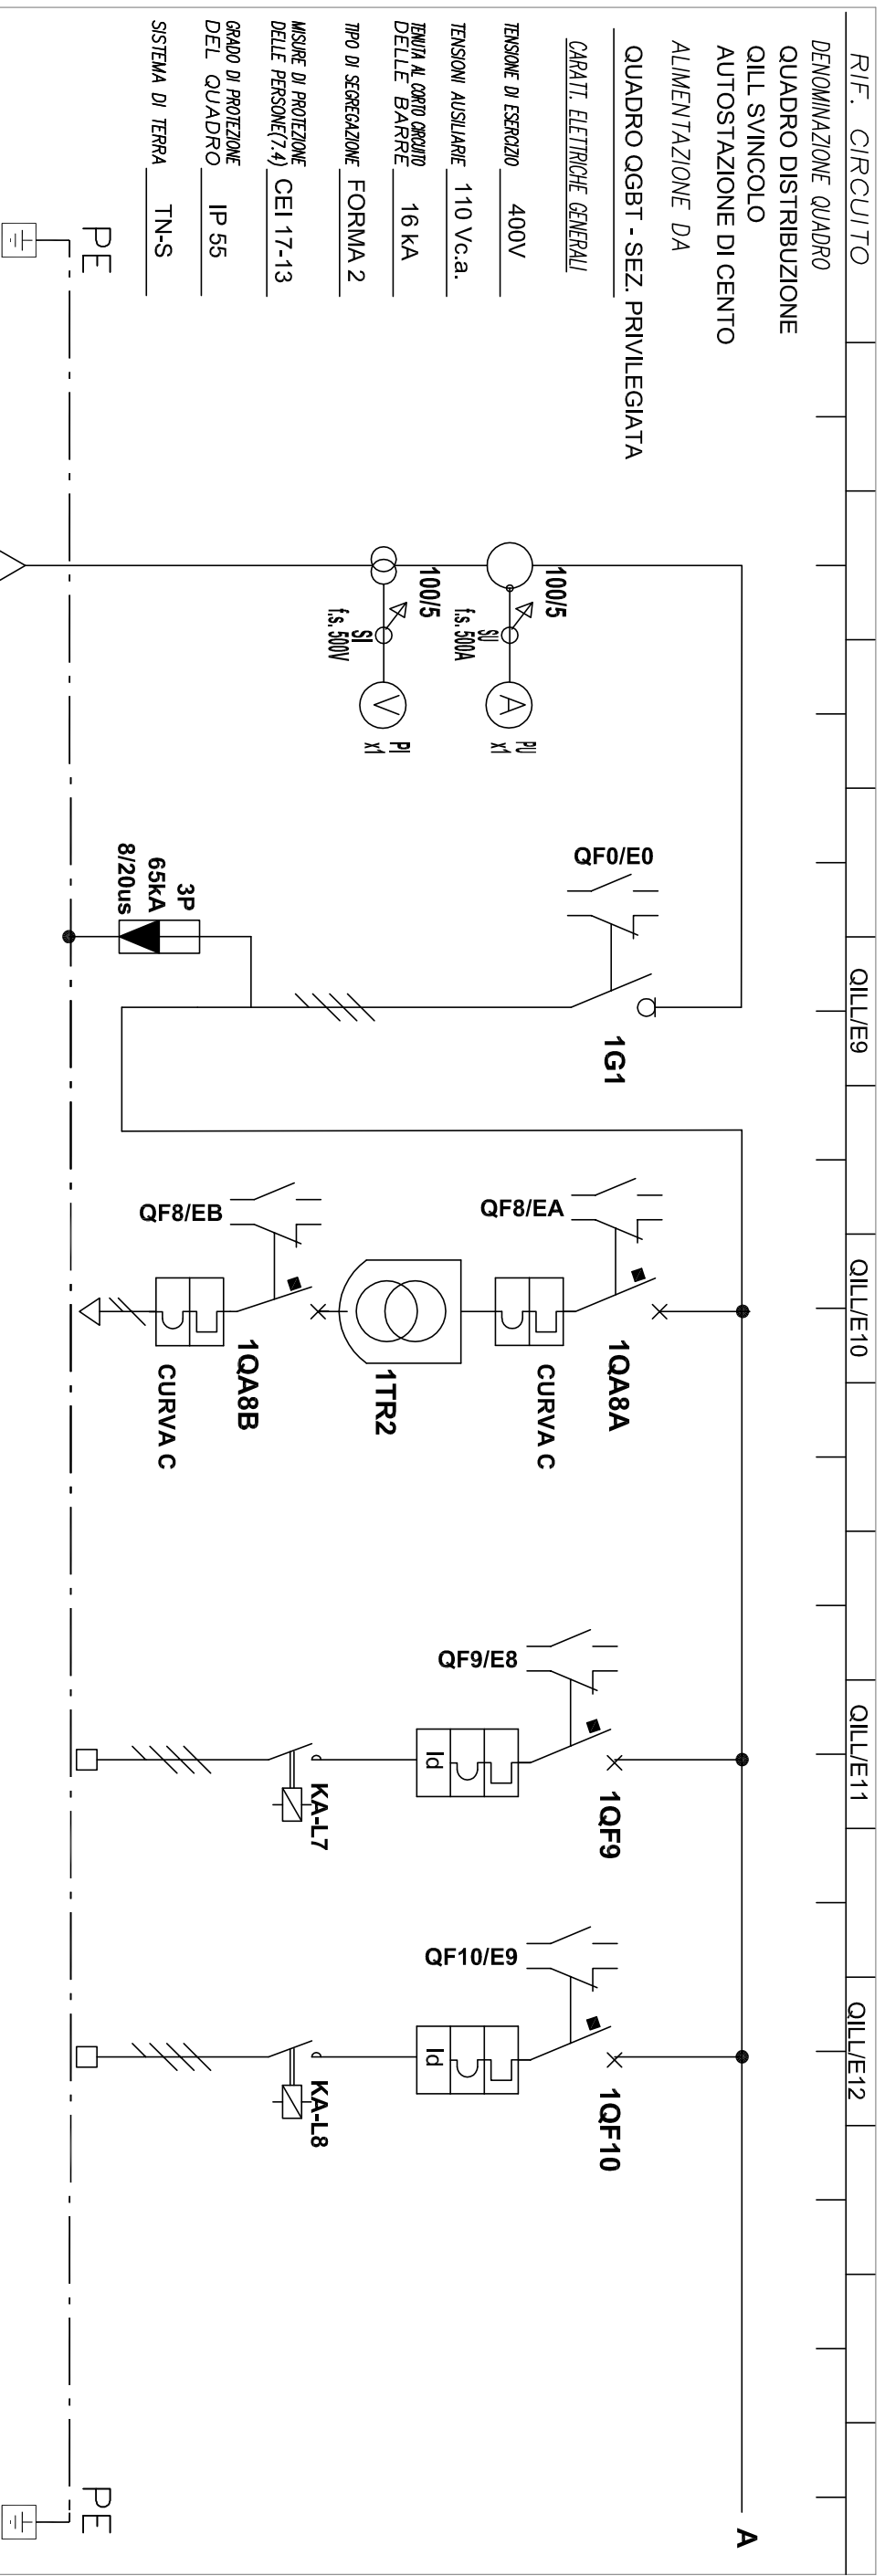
RIF. CIRCUITO

DENOMINAZIONE QUADRO
QUADRO DISTRIBUZIONE
QILL SVINCOLO
AUTOSTAZIONE DI CENTO

ALIMENTAZIONE DA
QUADRO QGBT - SEZ. PRIVILEGIATA

CARAT. ELETTRICHE GENERALI

| | |
|---|---|
| TENSIONE DI ESERCIZIO | 400V |
| TENSIONI AUSILIARIE | 110 Vc.a. |
| TENUTA AL CORTO CIRCUITO DELLE BARRE | 16 kA |
| TIPO DI SEGREGAZIONE | FORMA 2 |
| MISURE DI PROTEZIONE DELLE PERSONE(7.4) | CEI 17-13 |
| GRADO DI PROTEZIONE DEL QUADRO | IP 55 |
| SISTEMA DI TERRA | TN-S |

PE

100/5
SI
f.s. 500A
A
PU
x1

100/5
SI
f.s. 500V
V
PI
x1

QF0/E0
1G1
3P
65kA
8/20us

QILL/E9

QF8/EA
1QA8A
CURVA C
1TR2
QF8/EB
1QA8B
CURVA C

QILL/E10

QF9/E8
Id
1QF9
KA-L7

QILL/E11

QF10/E9
Id
1QF10
KA-L8

QILL/E12

A

PE